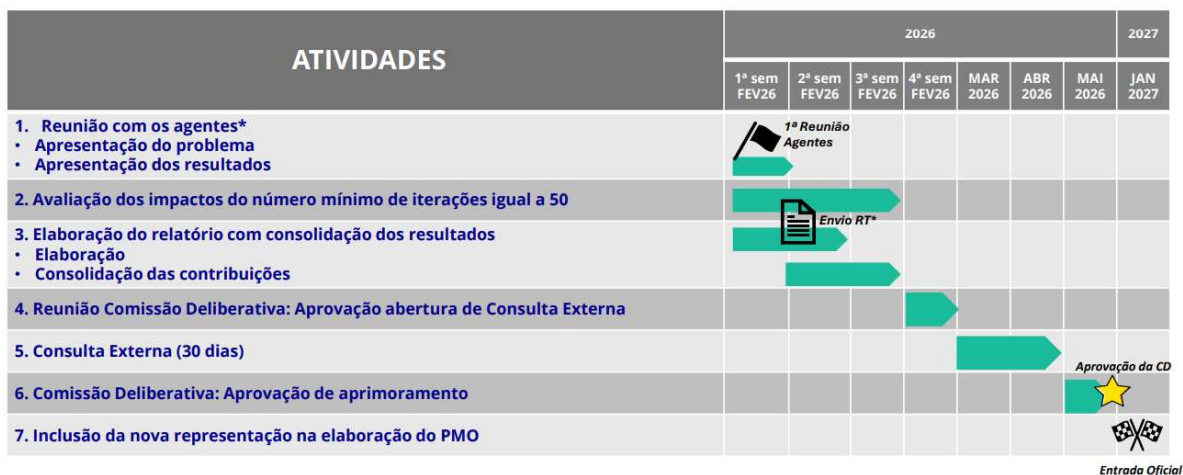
| ATIVIDADES | 2026 | | | | | | | 2027 |
|---|---|---|---|---|---|---|---|---|
| | 1ª sem FEV26 | 2ª sem FEV26 | 3ª sem FEV26 | 4ª sem FEV26 | MAR 2026 | ABR 2026 | MAI 2026 | JAN 2027 |
| 1. Reunião com os agentes* • Apresentação do problema • Apresentação dos resultados | 1ª Reunião Agentes | | | | | | | |
| 2. Avaliação dos impactos do número mínimo de iterações igual a 50 | | | | | | | | |
| 3. Elaboração do relatório com consolidação dos resultados • Elaboração • Consolidação das contribuições | | Envio RT* | | | | | | |
| 4. Reunião Comissão Deliberativa: Aprovação abertura de Consulta Externa | | | | | | | | |
| 5. Consulta Externa (30 dias) | | | | | | | | |
| 6. Comissão Deliberativa: Aprovação de aprimoramento | | | | | | | Aprovação da CD | |
| 7. Inclusão da nova representação na elaboração do PMO | | | | | | | | Entrada Oficial |